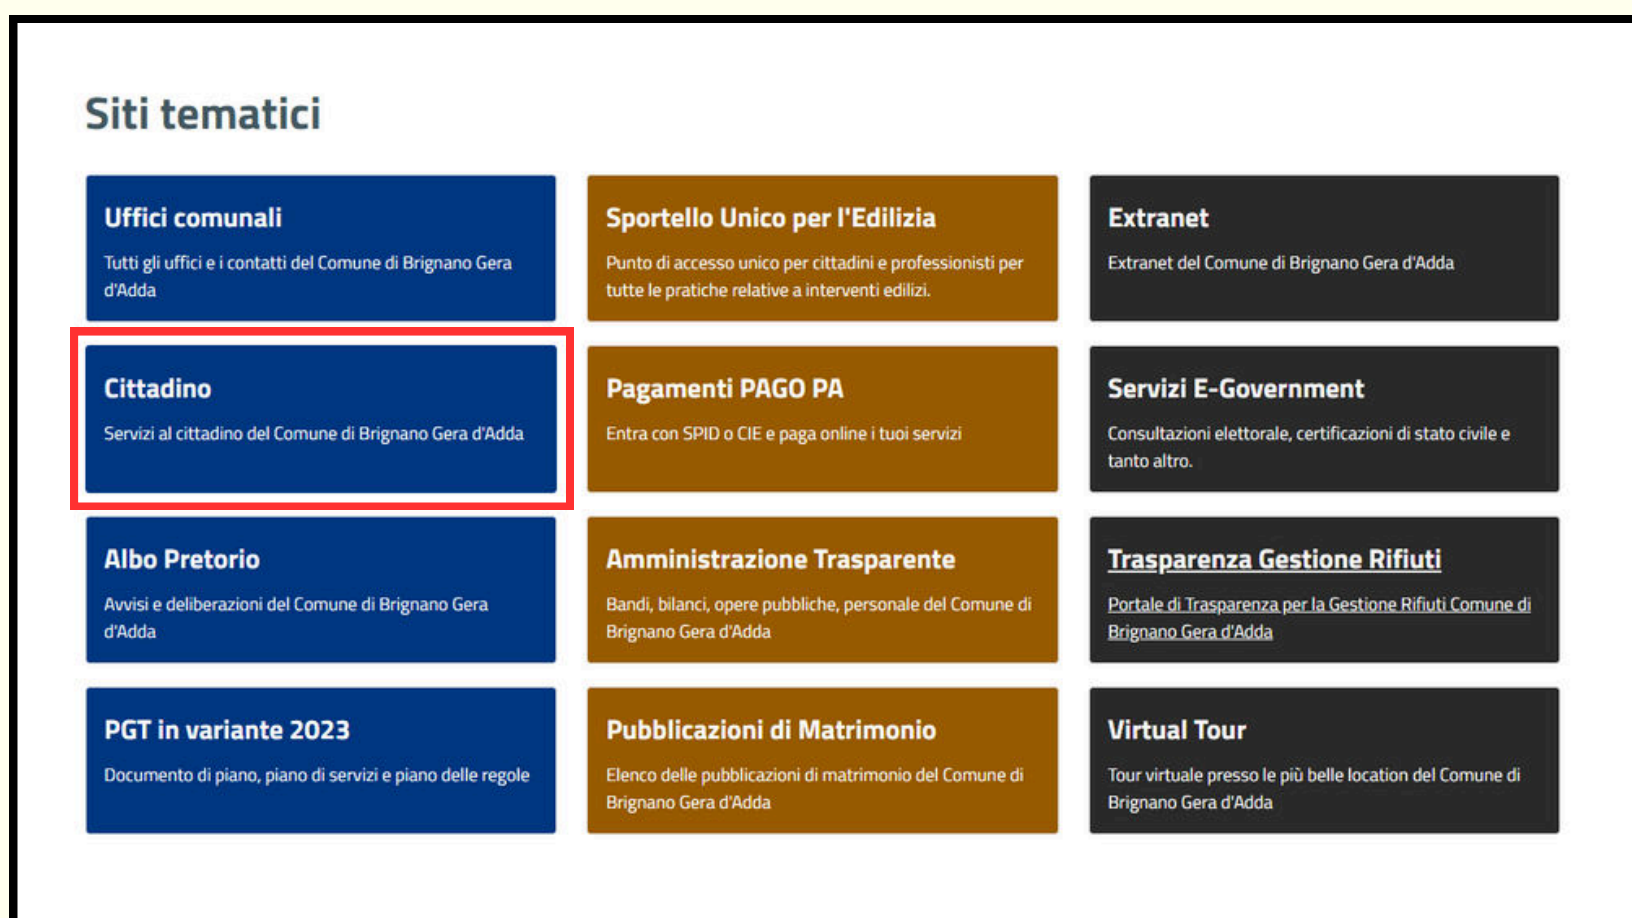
Siti tematici

Uffici comunali

Tutti gli uffici e i contatti del Comune di Brignano Gera d'Adda

Sportello Unico per l'Edilizia

Punto di accesso unico per cittadini e professionisti per tutte le pratiche relative a interventi edilizi.

Extranet

Extranet del Comune di Brignano Gera d'Adda

Cittadino

Servizi al cittadino del Comune di Brignano Gera d'Adda

Pagamenti PAGO PA

Entra con SPID o CIE e paga online i tuoi servizi

Servizi E-Government

Consultazioni elettorale, certificazioni di stato civile e tanto altro.

Albo Pretorio

Avvisi e deliberazioni del Comune di Brignano Gera d'Adda

Amministrazione Trasparente

Bandi, bilanci, opere pubbliche, personale del Comune di Brignano Gera d'Adda

Trasparenza Gestione Rifiuti

Portale di Trasparenza per la Gestione Rifiuti Comune di Brignano Gera d'Adda

PGT in variante 2023

Documento di piano, piano di servizi e piano delle regole

Pubblicazioni di Matrimonio

Elenco delle pubblicazioni di matrimonio del Comune di Brignano Gera d'Adda

Virtual Tour

Tour virtuale presso le più belle location del Comune di Brignano Gera d'Adda